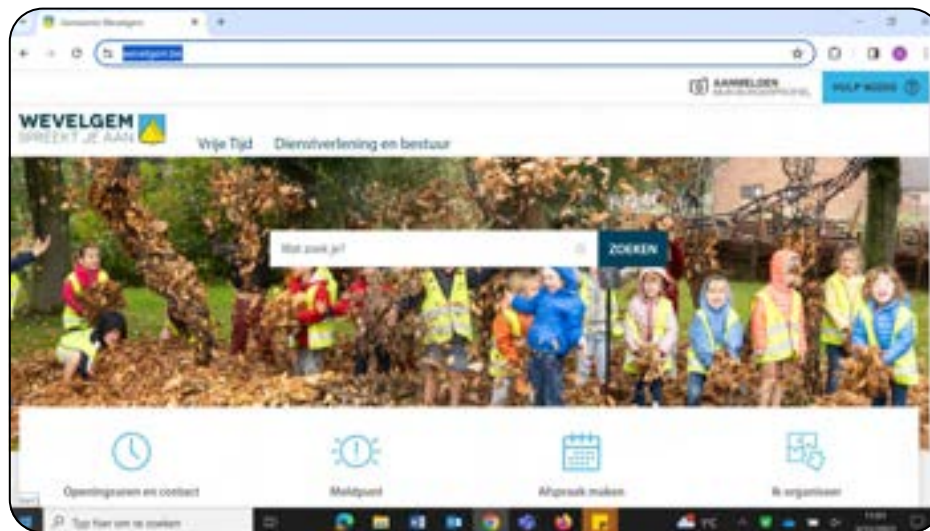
Gemeente Wevelgem

wevelgem.be

AANMELDEN

HULP NODIG

WEVELGEM
SPREEKT JE AAN

Vrije Tijd
Dienstverlening en bestuur

Wat zoek je?

ZOEKEN

Openingsuren en contact

Meldpunt

Afspraak maken

Ik organiseer

Typ hier om te zoeken